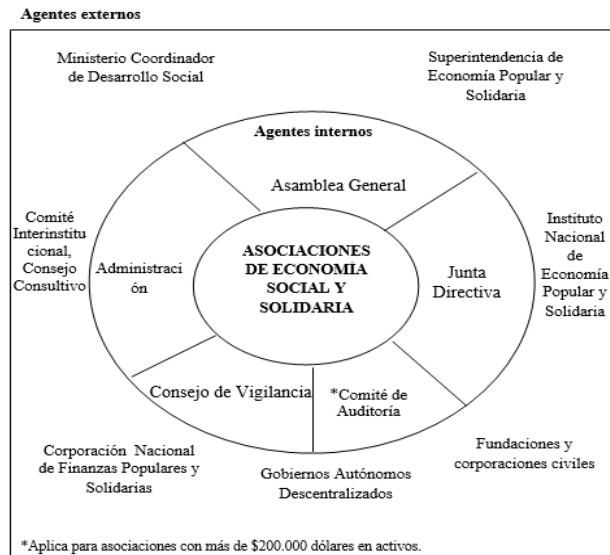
Agentes externos

Ministerio Coordinador de Desarrollo Social

Superintendencia de Economía Popular y Solidaria

Agentes internos

Asamblea General

Comité Interinstitucional, Consejo Consultivo

Administración

ASOCIACIONES DE ECONOMÍA SOCIAL Y SOLIDARIA

Junta Directiva

Instituto Nacional de Economía Popular y Solidaria

Consejo de Vigilancia

*Comité de Auditoría

Corporación Nacional de Finanzas Populares y Solidarias

Gobiernos Autónomos Descentralizados

Fundaciones y corporaciones civiles

*Aplica para asociaciones con más de \$200.000 dólares en activos.